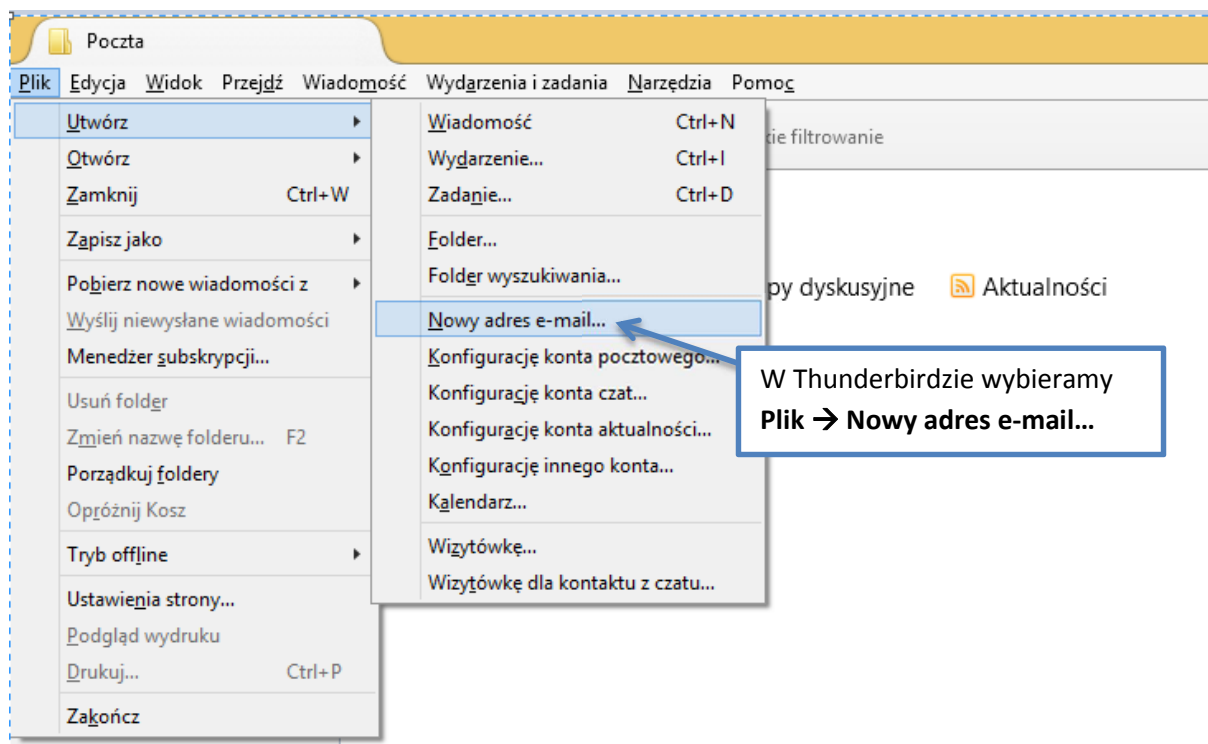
Poczta

Plik Edycja Widok Przejdź Wiadomość Wydarzenia i zadania Narzędzia Pomoc

Utwórz
Otwórz
Zamknij Ctrl+W
Zapisz jako
Pobierz nowe wiadomości z
Wyślij niewysłane wiadomości
Menedżer subskrypcji...
Usuń folder
Zmień nazwę folderu... F2
Porządkuj foldery
Opróżnij Kosz
Tryb offline
Ustawienia strony...
Podgląd wydruku
Drukuj... Ctrl+P
Zakończ

Wiadomość Ctrl+N
Wydarzenie... Ctrl+I
Zadanie... Ctrl+D
Folder...
Folder wyszukiwania...
Nowy adres e-mail...
Konfigurację konta pocztowego...
Konfigurację konta czat...
Konfigurację konta aktualności...
Konfigurację innego konta...
Kalendarz...
Wizytówkę...
Wizytówkę dla kontaktu z czatu...

kie filtrowanie

py dyskusyjne Aktualności

W Thunderbirdzie wybieramy
**Plik → Nowy adres e-mail…**